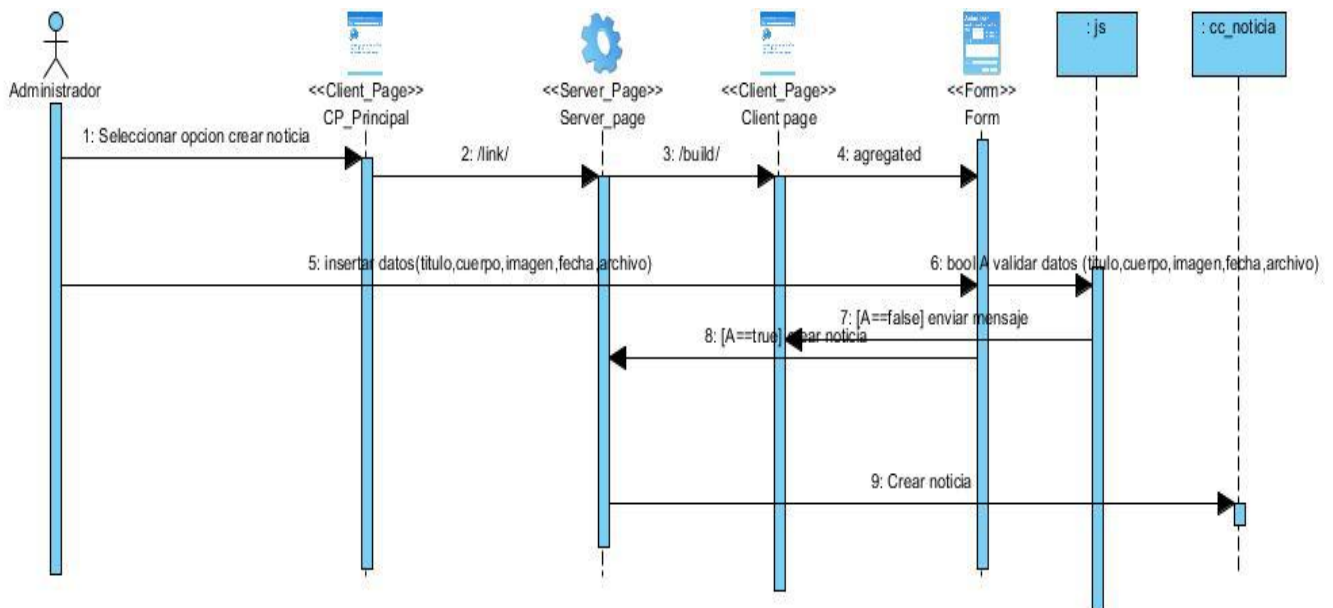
Administrador

<<Client_Page>>
CP_Principal

<<Server_Page>>
Server_page

<<Client_Page>>
Client page

<<Form>>
Form

: js

: cc_noticia

1: Seleccionar opcion crear noticia

2: /link/

3: /build/

4: agregated

5: insertar datos(titulo,cuerpo,imagen,fecha,archivo)

6: bool A validar datos (titulo,cuerpo,imagen,fecha,archivo)

7: [A==false] enviar mensaje

8: [A==true] crear noticia

9: Crear noticia